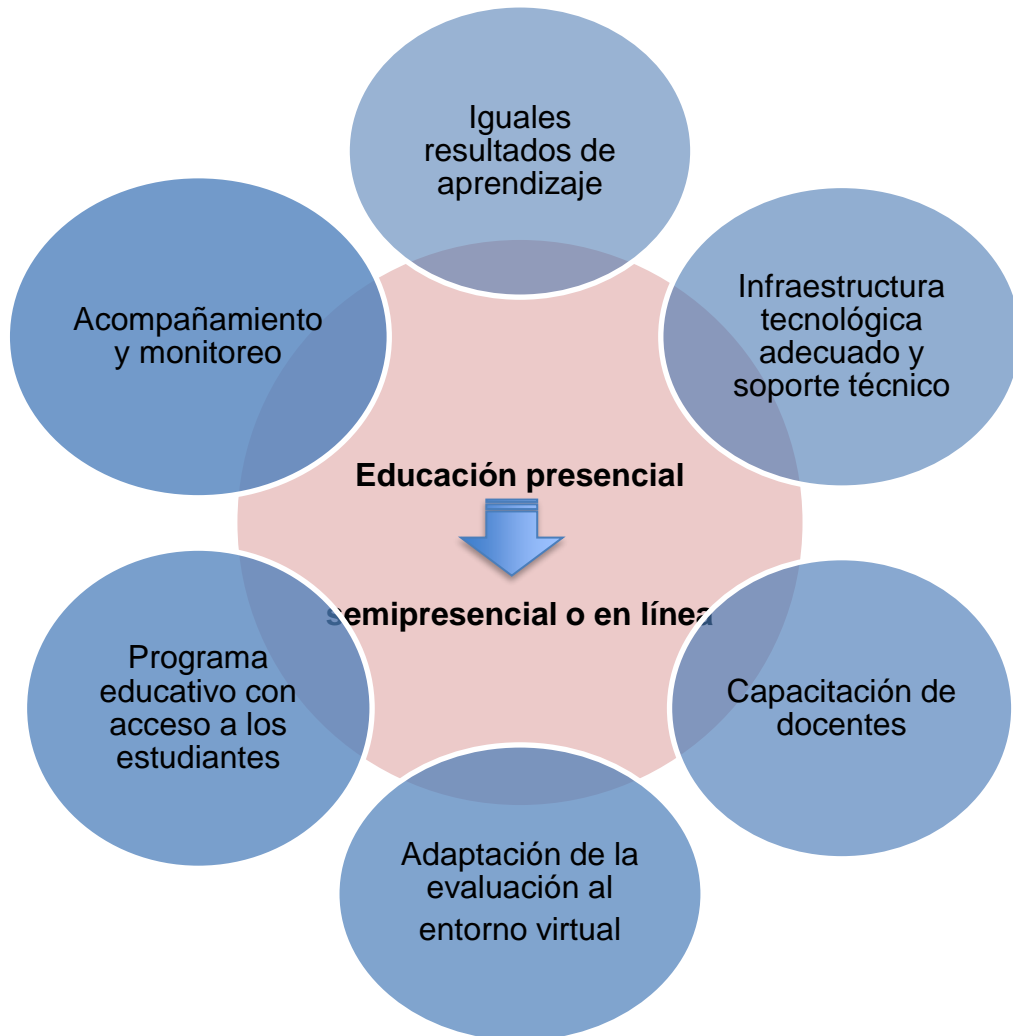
Iguales resultados de aprendizaje

Infraestructura tecnológica adecuado y soporte técnico

Acompañamiento y monitoreo

Educación presencial

semipresencial o en línea

Programa educativo con acceso a los estudiantes

Capacitación de docentes

Adaptación de la evaluación al entorno virtual